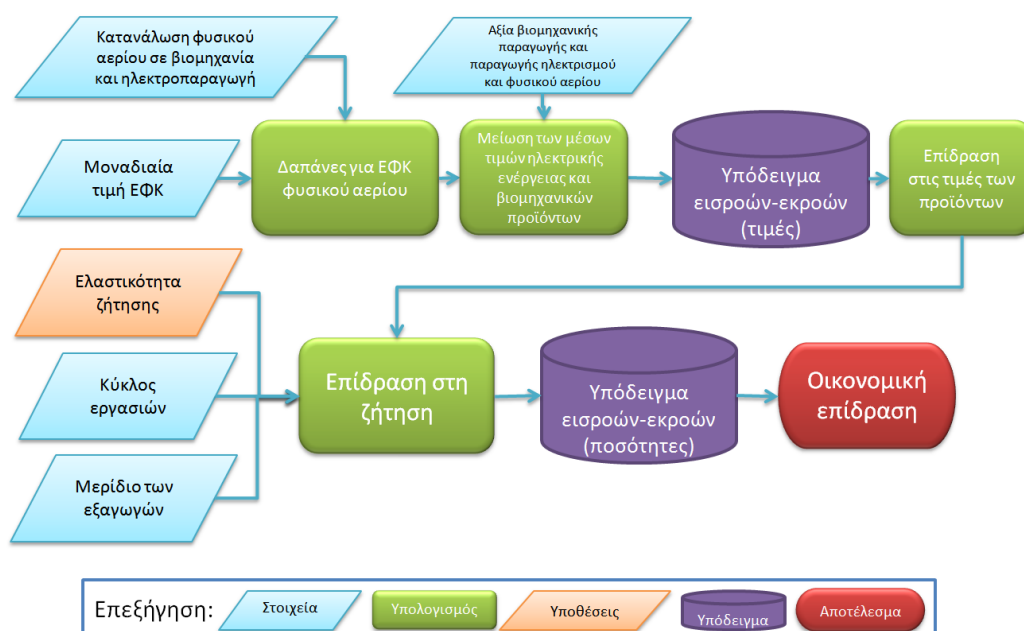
Κατανάλωση φυσικού αερίου σε βιομηχανία και ηλεκτροπαραγωγή

Αξία βιομηχανικής παραγωγής και παραγωγής ηλεκτρισμού και φυσικού αερίου

Μοναδιαία τιμή ΕΦΚ

Δαπάνες για ΕΦΚ φυσικού αερίου

Μείωση των μέσων τιμών ηλεκτρικής ενέργειας και βιομηχανικών προϊόντων

Υπόδειγμα εισροών-εκροών (τιμές)

Επίδραση στις τιμές των προϊόντων

Ελαστικότητα ζήτησης

Κύκλος εργασιών

Μερίδιο των εξαγωγών

Επίδραση στη ζήτηση

Υπόδειγμα εισροών-εκροών (ποσότητες)

Οικονομική επίδραση

Επεξήγηση: Στοιχεία Υπολογισμός Υποθέσεις Υπόδειγμα Αποτέλεσμα